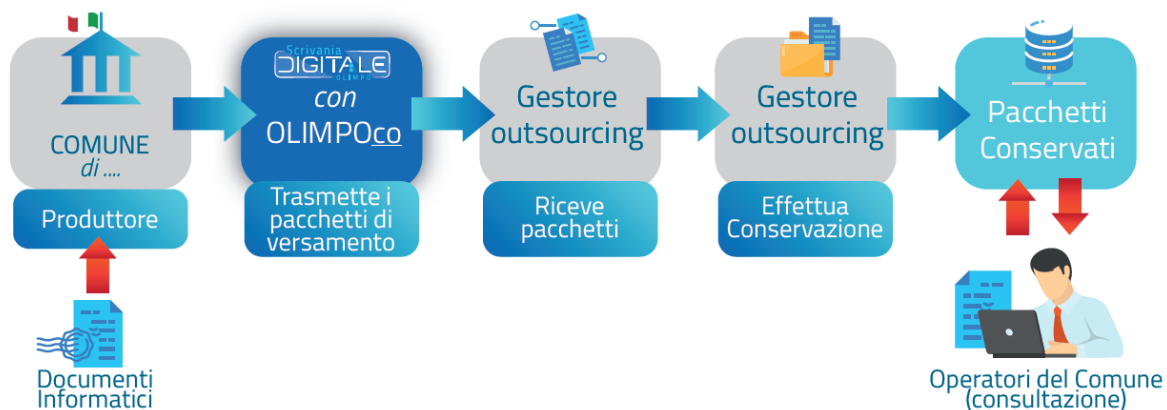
COMUNE
di ....

Produttore

Documenti Informatici

Scrivania
DIGITALE
OLIMPO

con
OLIMPOco

Trasmette i pacchetti di versamento

Gestore outsourcing

Riceve pacchetti

Gestore outsourcing

Effettua Conservazione

Pacchetti Conservati

Operatori del Comune (consultazione)